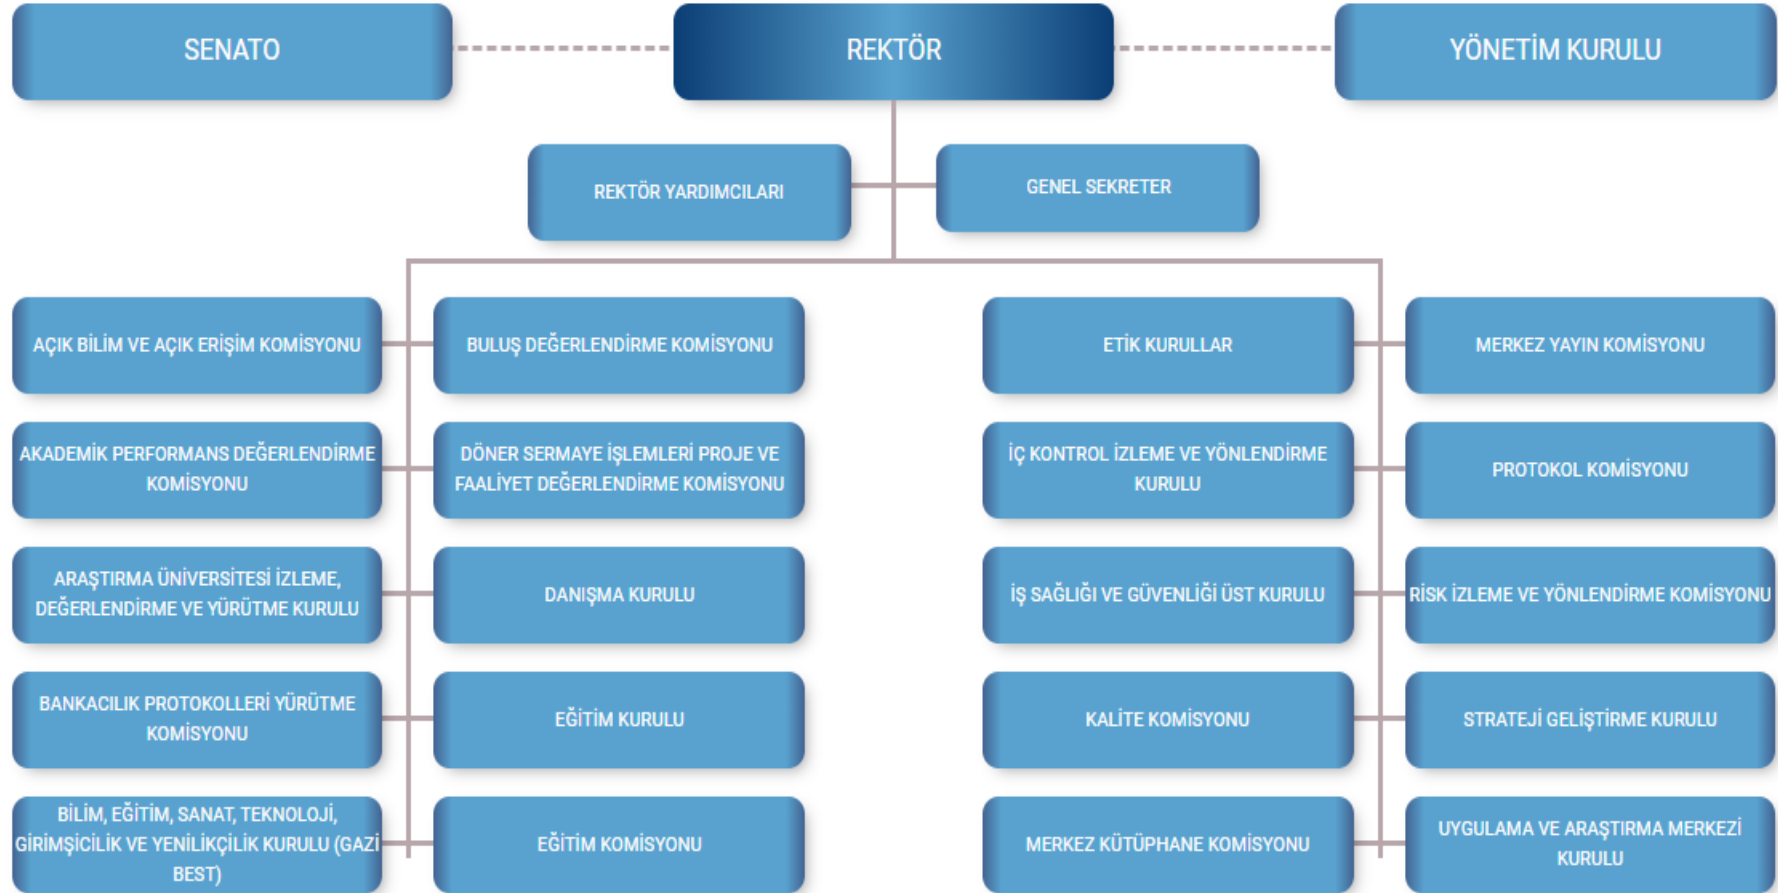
SENATO

REKTÖR

YÖNETİM KURULU

REKTÖR YARDIMCILARI

GENEL SEKRETER

AÇIK BİLİM VE AÇIK ERİŞİM KOMİSYONU

BULUŞ DEĞERLENDİRME KOMİSYONU

ETİK KURULLAR

MERKEZ YAYIN KOMİSYONU

AKADEMİK PERFORMANS DEĞERLENDİRME KOMİSYONU

DÖNER SERMAYE İŞLEMLERİ PROJE VE FAALİYET DEĞERLENDİRME KOMİSYONU

İÇ KONTROL İZLEME VE YÖNLENDİRME KURULU

PROTOKOL KOMİSYONU

ARAŞTIRMA ÜNİVERSİTESİ İZLEME, DEĞERLENDİRME VE YÜRÜTME KURULU

DANIŞMA KURULU

İŞ SAĞLIĞI VE GÜVENLİĞİ ÜST KURULU

RİSK İZLEME VE YÖNLENDİRME KOMİSYONU

BANKACILIK PROTOKOLLERİ YÜRÜTME KOMİSYONU

EĞİTİM KURULU

KALİTE KOMİSYONU

STRATEJİ GELİŞTİRME KURULU

BİLİM, EĞİTİM, SANAT, TEKNOLOJİ, GİRİMŞİCİLİK VE YENİLİKÇİLİK KURULU (GAZİ BEST)

EĞİTİM KOMİSYONU

MERKEZ KÜTÜPHANE KOMİSYONU

UYGULAMA VE ARAŞTIRMA MERKEZİ KURULU